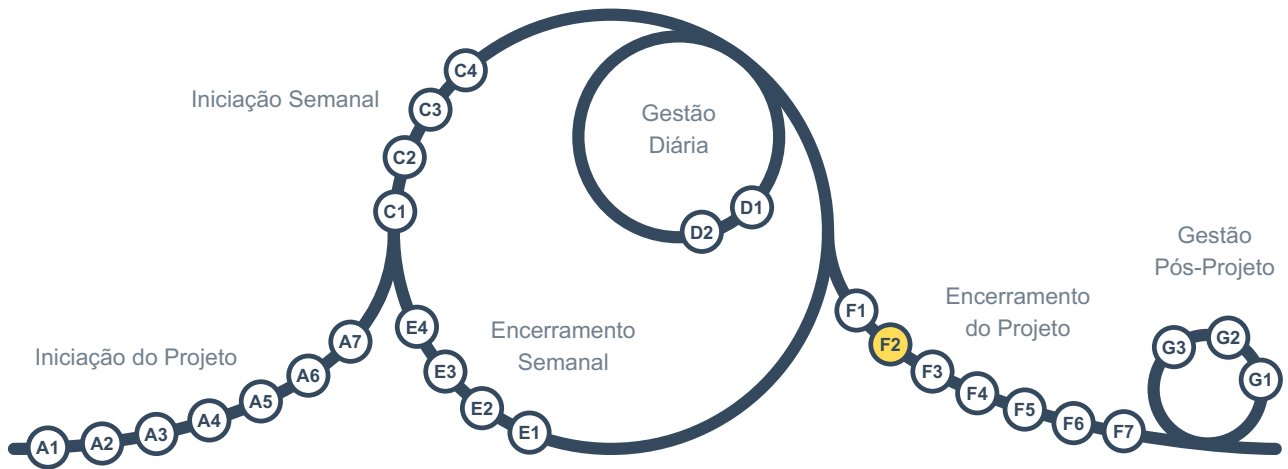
Iniciação Semanal

C4
C3
C2
C1

Gestão
Diária

D1
D2

Gestão
Pós-Projeto

Encerramento
do Projeto

F1
F2
F3
F4
F5
F6
F7

G3
G2
G1

Encerramento
Semanal

E4
E3
E2
E1

Iniciação do Projeto

A1
A2
A3
A4
A5
A6
A7